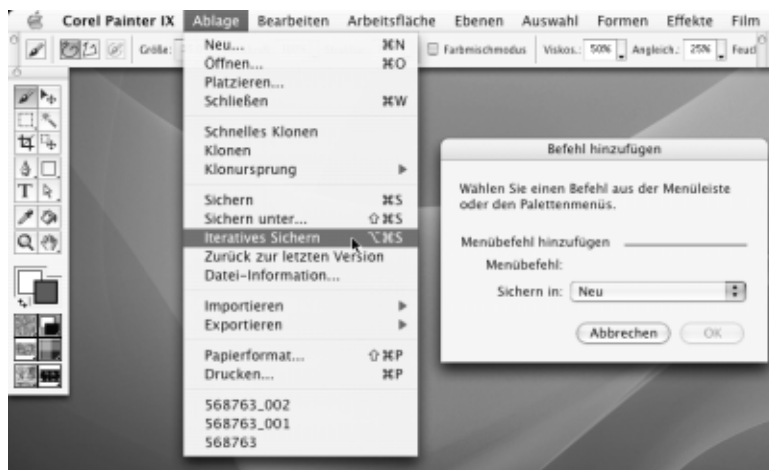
Corel Painter IX Ablage Bearbeiten Arbeitsfläche Ebenen Auswahl Formen Effekte Film

Größe: Farbmischmodus Viskos.: 50% Angleich.: 25% Feuc

Neu... ⌘N
Öffnen... ⌘O
Platzieren...
Schließen ⌘W

Schnelles Klonen
Klonen
Klonursprung

Sichern ⌘S
Sichern unter... ⇧⌘S
Iteratives Sichern ⌥⌘S
Zurück zur letzten Version
Datei-Information...

Importieren
Exportieren

Papierformat... ⇧⌘P
Drucken... ⌘P

568763_002
568763_001
568763

Befehl hinzufügen

Wählen Sie einen Befehl aus der Menüleiste oder den Palettenmenüs.

Menübefehl hinzufügen

Menübefehl:

Sichern in: Neu

Abbrechen OK